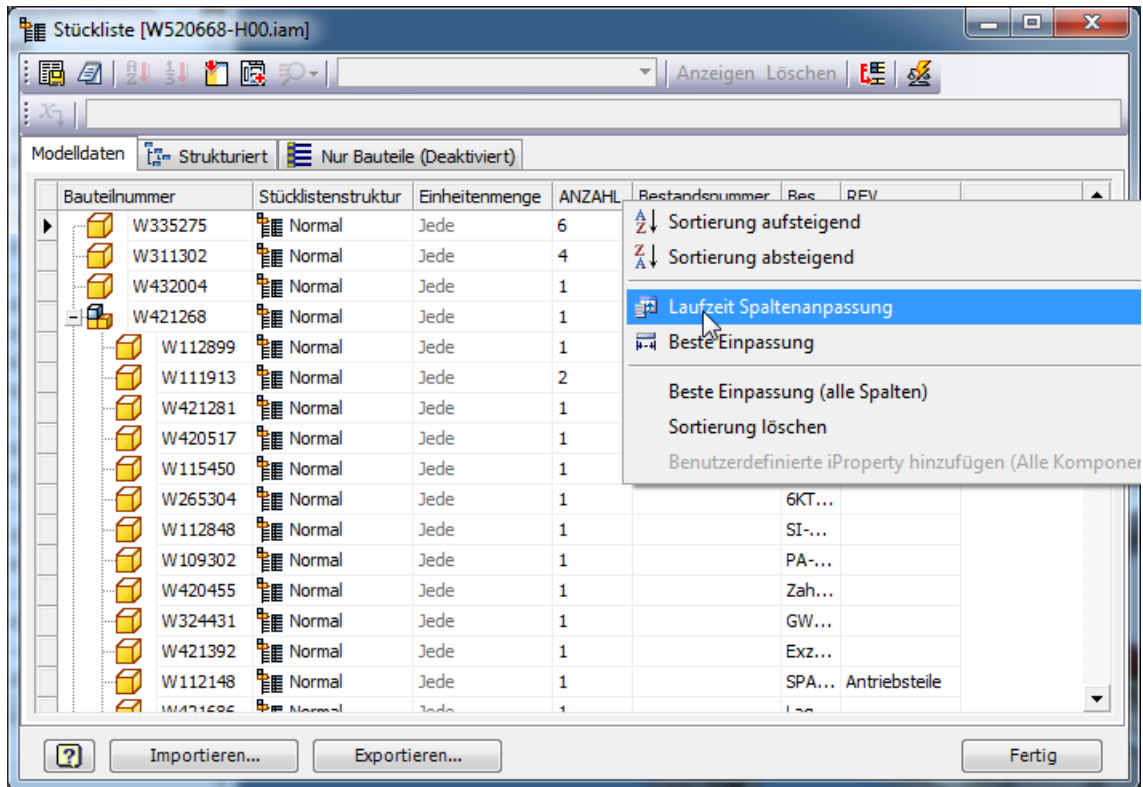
Stückliste [W520668-H00.iam]

Anzeigen Löschen

Modelldaten | Strukturiert | Nur Bauteile (Deaktiviert)

| Bauteilnummer | Stücklistenstruktur | Einheitenmenge | ANZAHL | Bestandsnummer | Bes... | REV |
|---|---|---|---|---|---|---|
| W335275 | Normal | Jede | 6 | | | |
| W311302 | Normal | Jede | 4 | | | |
| W432004 | Normal | Jede | 1 | | | |
| W421268 | Normal | Jede | 1 | | | |
| W112899 | Normal | Jede | 1 | | | |
| W111913 | Normal | Jede | 2 | | | |
| W421281 | Normal | Jede | 1 | | | |
| W420517 | Normal | Jede | 1 | | | |
| W115450 | Normal | Jede | 1 | | | |
| W265304 | Normal | Jede | 1 | | 6KT... | |
| W112848 | Normal | Jede | 1 | | SI-... | |
| W109302 | Normal | Jede | 1 | | PA-... | |
| W420455 | Normal | Jede | 1 | | Zah... | |
| W324431 | Normal | Jede | 1 | | GW... | |
| W421392 | Normal | Jede | 1 | | Exz... | |
| W112148 | Normal | Jede | 1 | | SPA... | Antriebsteile |
| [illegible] | Normal | Jede | 1 | | Lag... | |

Sortierung aufsteigend
Sortierung absteigend
Laufzeit Spaltenanpassung
Beste Einpassung
Beste Einpassung (alle Spalten)
Sortierung löschen
Benutzerdefinierte iProperty hinzufügen (Alle Komponer

Importieren... Exportieren... Fertig